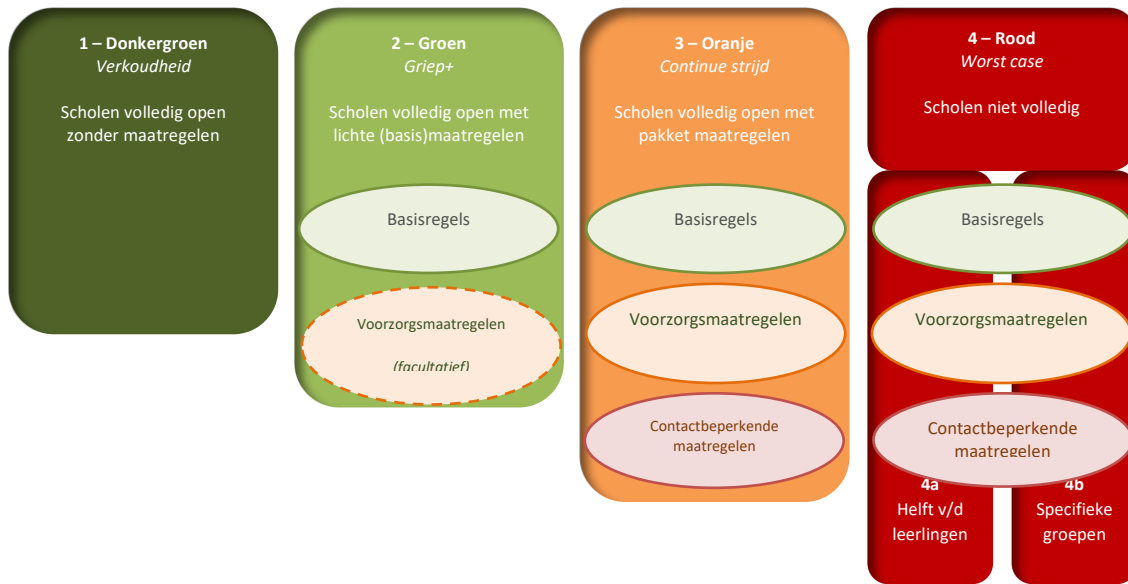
1 – Donkergroen
*Verkoudheid*

Scholen volledig open zonder maatregelen

2 – Groen
*Griep+*

Scholen volledig open met lichte (basis)maatregelen

Basisregels

Voorzorgsmaatregelen

*(facultatief)*

3 – Oranje
*Continue strijd*

Scholen volledig open met pakket maatregelen

Basisregels

Voorzorgsmaatregelen

Contactbeperkende maatregelen

4 – Rood
*Worst case*

Scholen niet volledig

Basisregels

Voorzorgsmaatregelen

Contactbeperkende maatregelen

4a
Helft v/d leerlingen

4b
Specifieke groepen